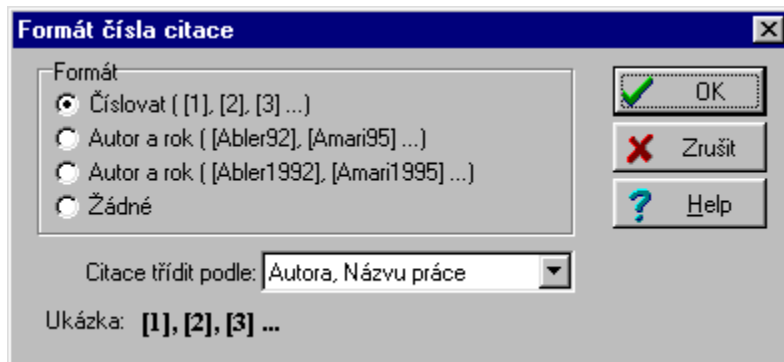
Formát čísla citace

Formát
Číslovat ( [1], [2], [3] ...)
Autor a rok ( [Abler92], [Amari95] ...)
Autor a rok ( [Abler1992], [Amari1995] ...)
Žádné

OK
Zrušit
Help

Citace třídit podle: Autora, Názvu práce

Ukázka: [1], [2], [3] ...